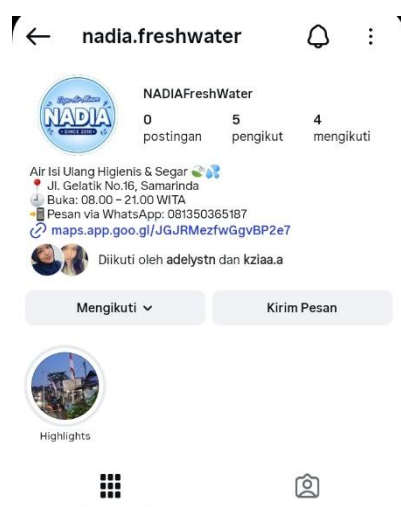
nadia.freshwater

Depo Air Minum
NADIA
SINCE 2016

NADIAFreshWater
0 postingan
5 pengikut
4 mengikuti

Air Isi Ulang Higienis & Segar
Jl. Gelatik No.16, Samarinda
Buka: 08.00 – 21.00 WITA
Pesan via WhatsApp: 081350365187
maps.app.goo.gl/JGJRMezfwGgvBP2e7

Diikuti oleh adelystn dan kziaa.a

Mengikuti
Kirim Pesan

Highlights